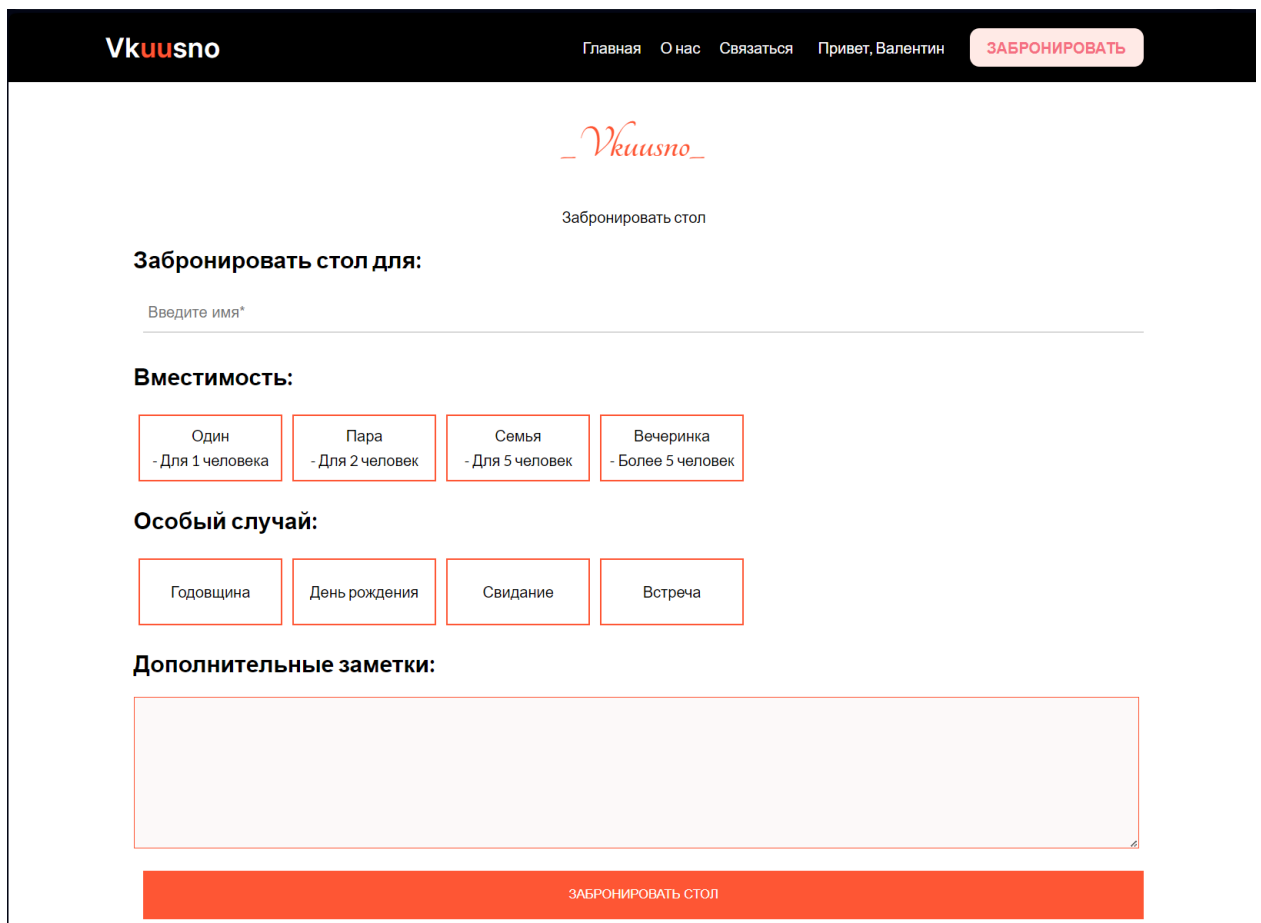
Vkuusno

Главная О нас Связаться Привет, Валентин ЗАБРОНИРОВАТЬ

_Vkuusno_

Забронировать стол

Забронировать стол для:

Введите имя*

Вместимость:

Один
- Для 1 человека

Пара
- Для 2 человек

Семья
- Для 5 человек

Вечеринка
- Более 5 человек

Особый случай:

Годовщина

День рождения

Свидание

Встреча

Дополнительные заметки:

ЗАБРОНИРОВАТЬ СТОЛ